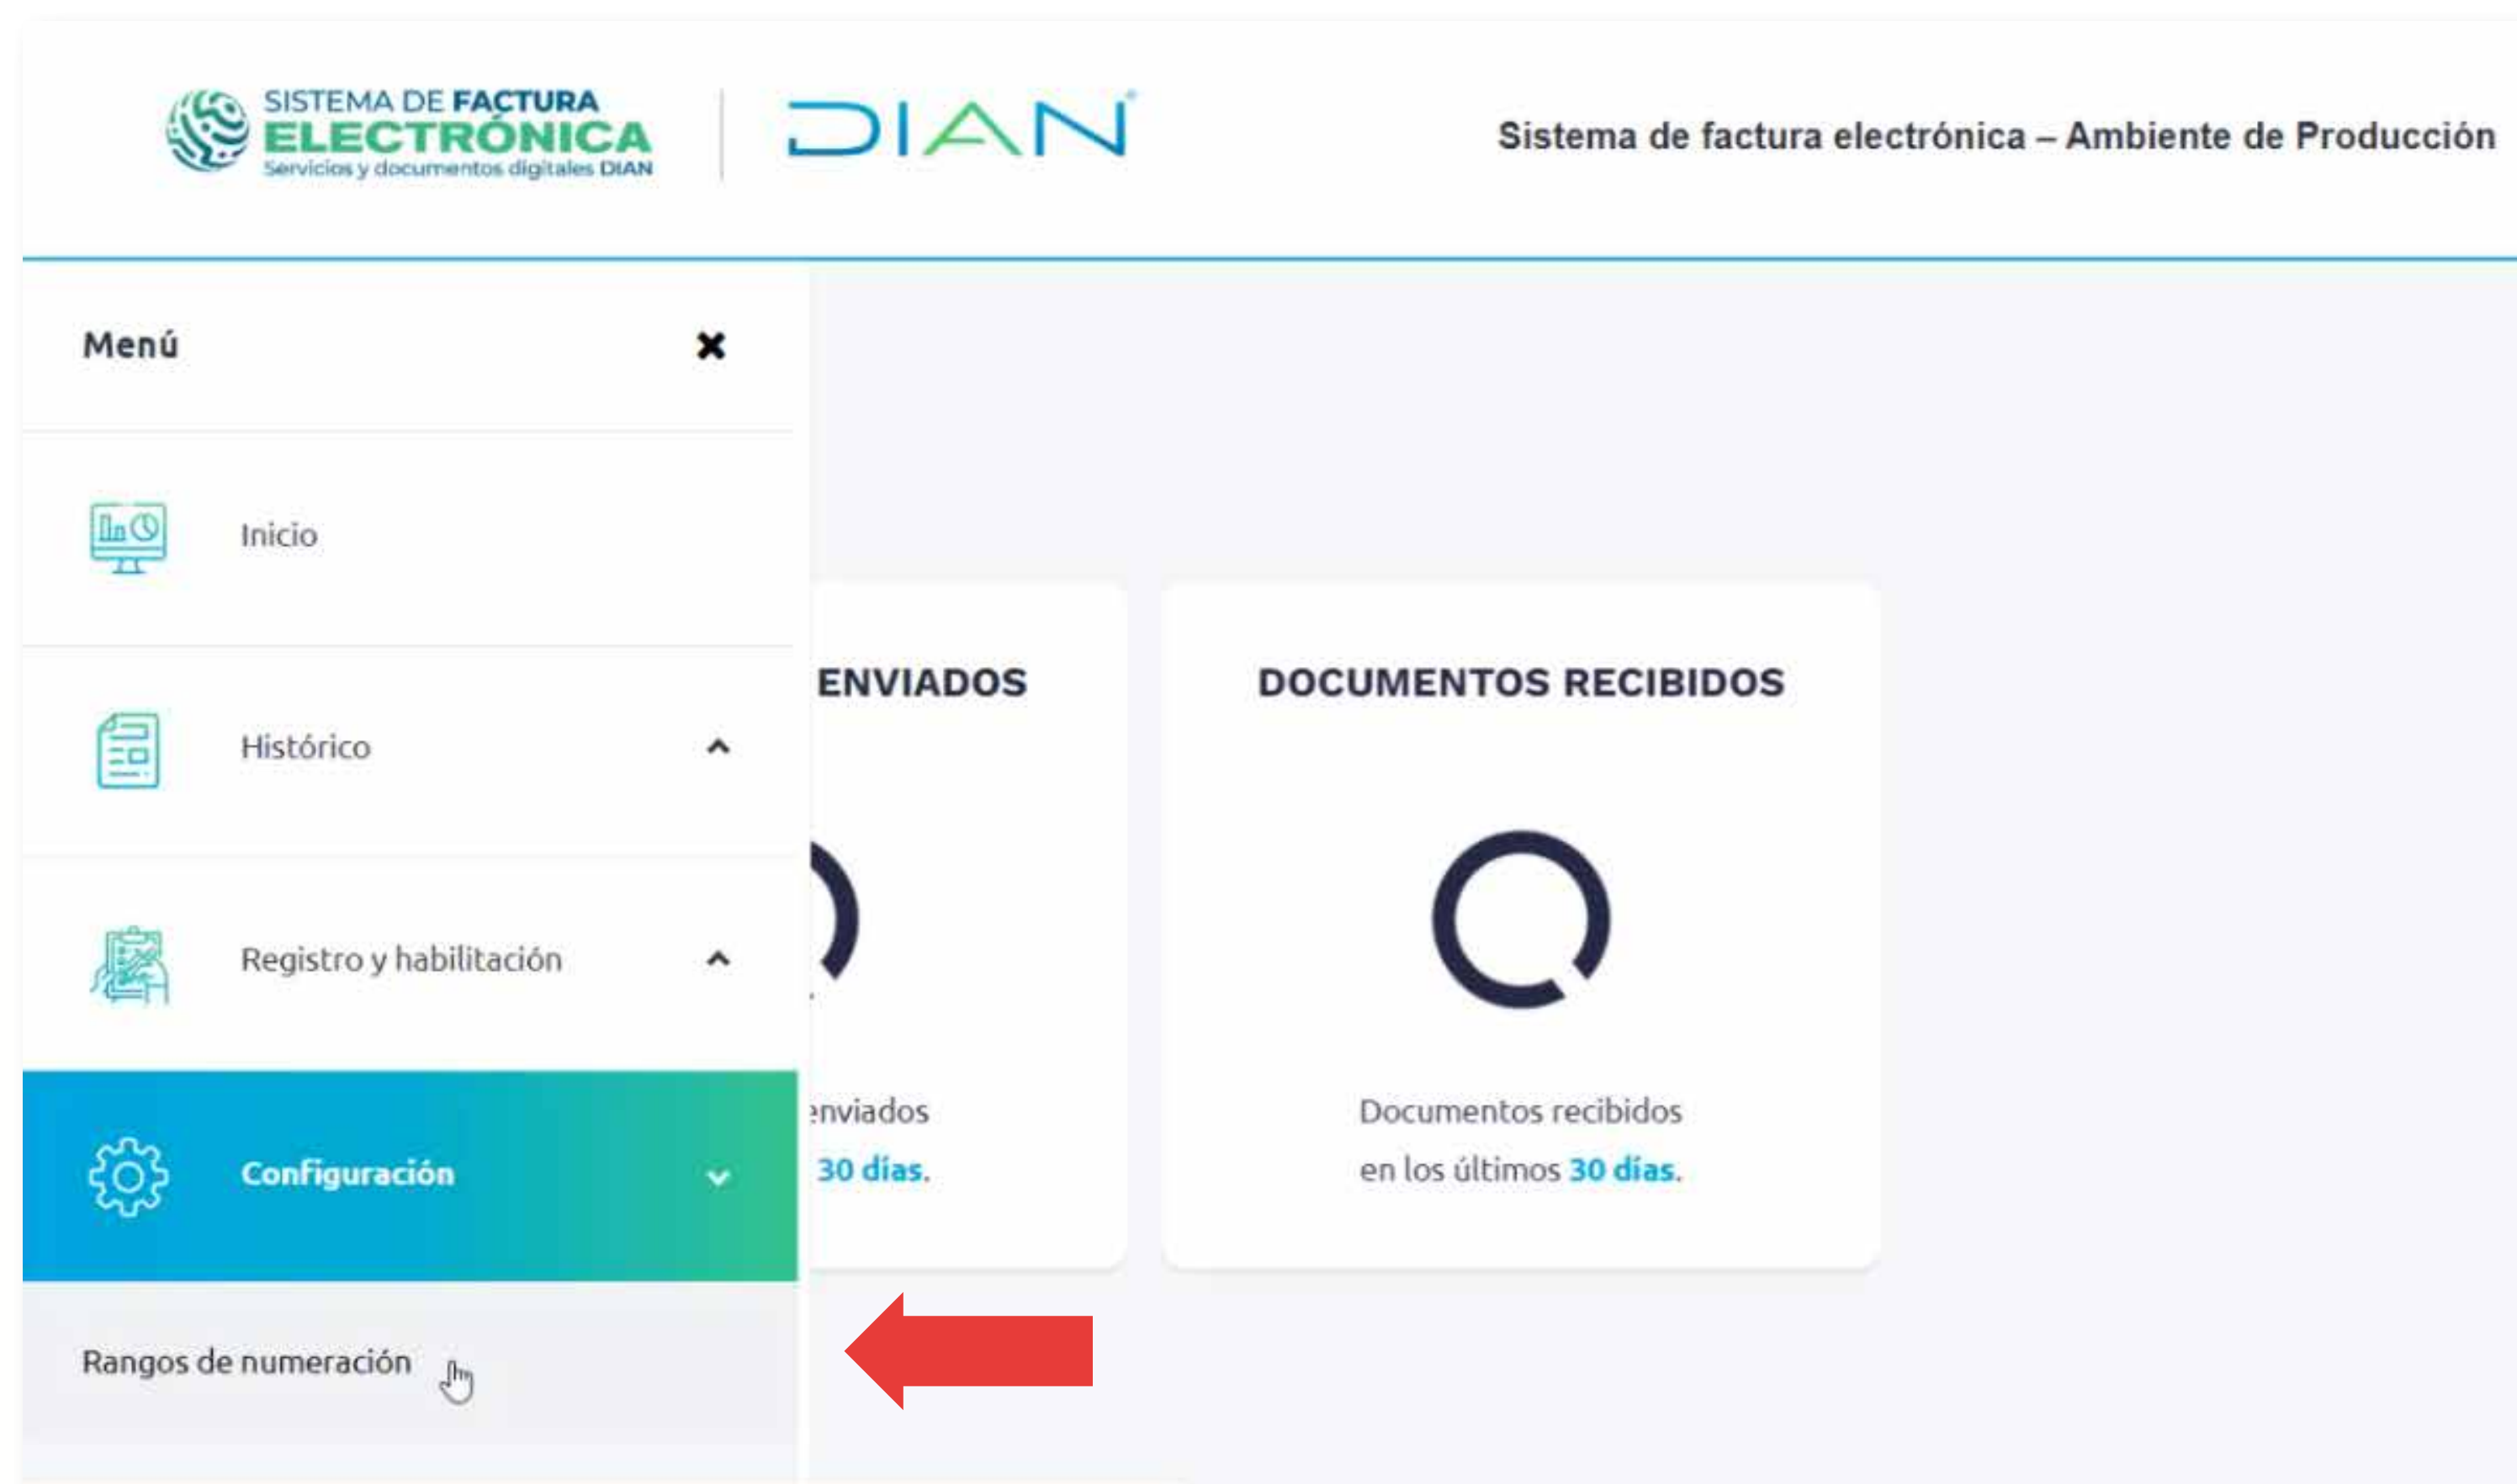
SISTEMA DE FACTURA ELECTRÓNICA
Servicios y documentos digitales DIAN

DIAN

Sistema de factura electrónica – Ambiente de Producción

Menú ×

Inicio

Histórico

Registro y habilitación

Configuración

Rangos de numeración

ENVIADOS

enviados
30 días.

DOCUMENTOS RECIBIDOS

Documentos recibidos
en los últimos 30 días.